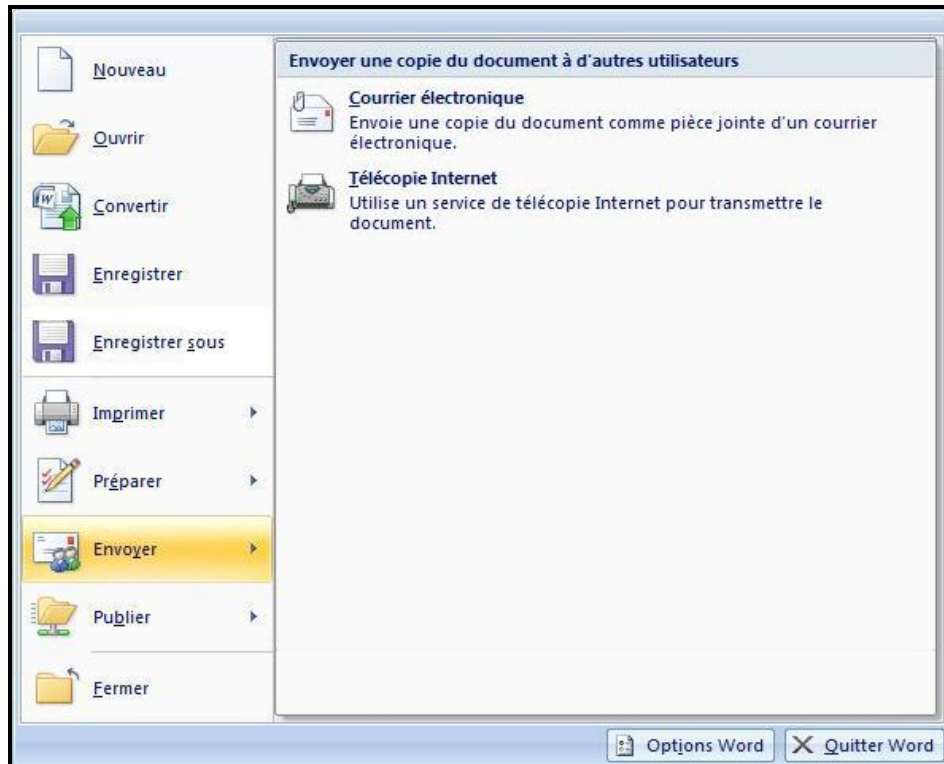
Nouveau

Ouvrir

Convertir

Enregistrer

Enregistrer sous

Imprimer

Préparer

Envoyer

Publier

Fermer

Envoyer une copie du document à d'autres utilisateurs

Courrier électronique
Envoie une copie du document comme pièce jointe d'un courrier électronique.

Télécopie Internet
Utilise un service de télécopie Internet pour transmettre le document.

Options Word

Quitter Word